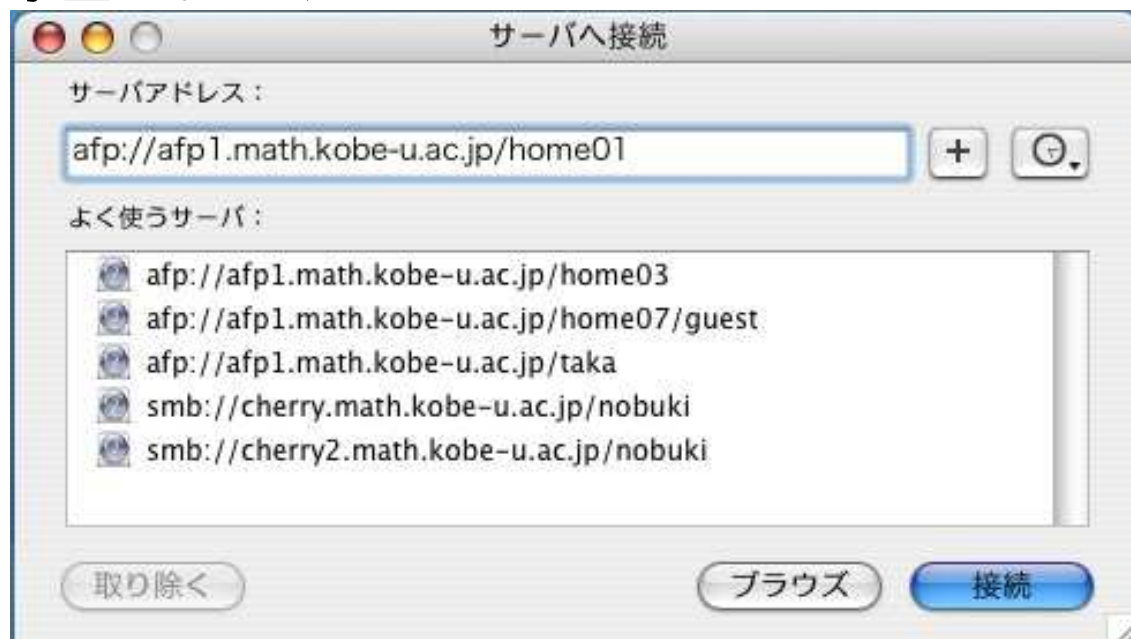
サーバへ接続

サーバアドレス：

afp://afp1.math.kobe-u.ac.jp/home01

+

よく使うサーバ：

afp://afp1.math.kobe-u.ac.jp/home03
afp://afp1.math.kobe-u.ac.jp/home07/guest
afp://afp1.math.kobe-u.ac.jp/taka
smb://cherry.math.kobe-u.ac.jp/nobuki
smb://cherry2.math.kobe-u.ac.jp/nobuki

取り除く

ブラウズ

接続